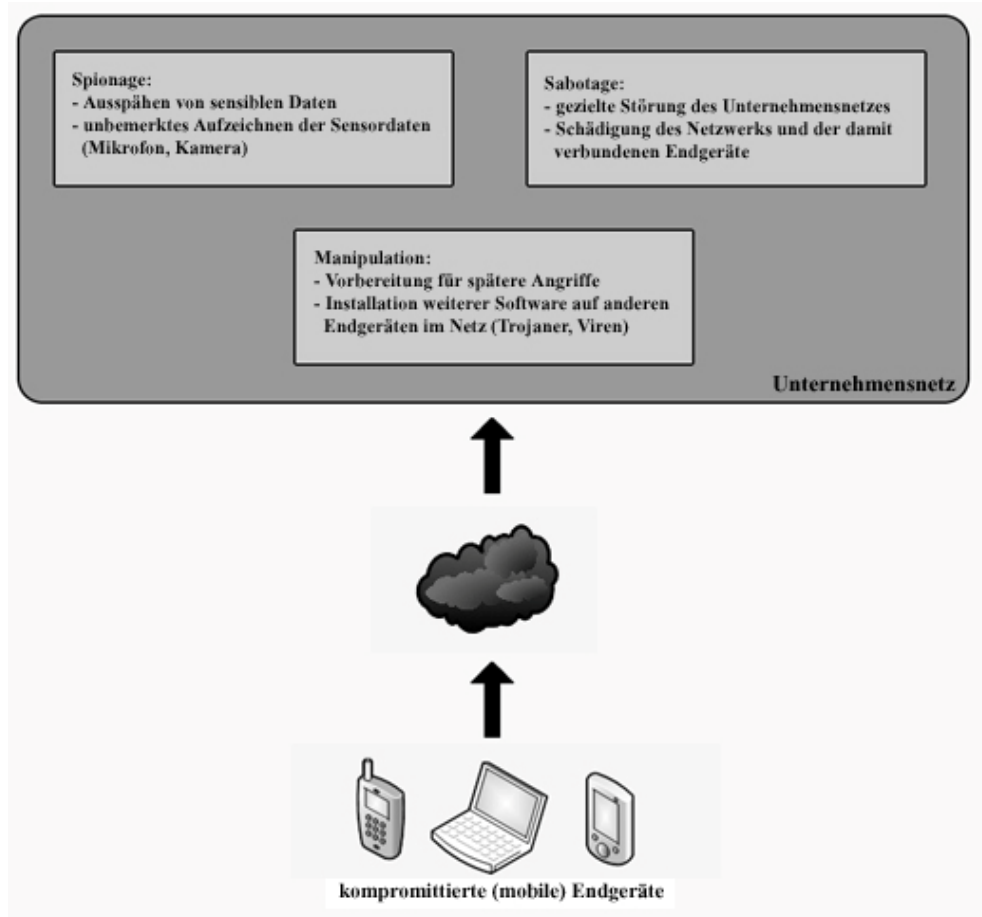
Spionage:
- Ausspähen von sensiblen Daten
- unbemerktes Aufzeichnen der Sensordaten (Mikrofon, Kamera)

Sabotage:
- gezielte Störung des Unternehmensnetzes
- Schädigung des Netzwerks und der damit verbundenen Endgeräte

Manipulation:
- Vorbereitung für spätere Angriffe
- Installation weiterer Software auf anderen Endgeräten im Netz (Trojaner, Viren)

Unternehmensnetz

kompromittierte (mobile) Endgeräte